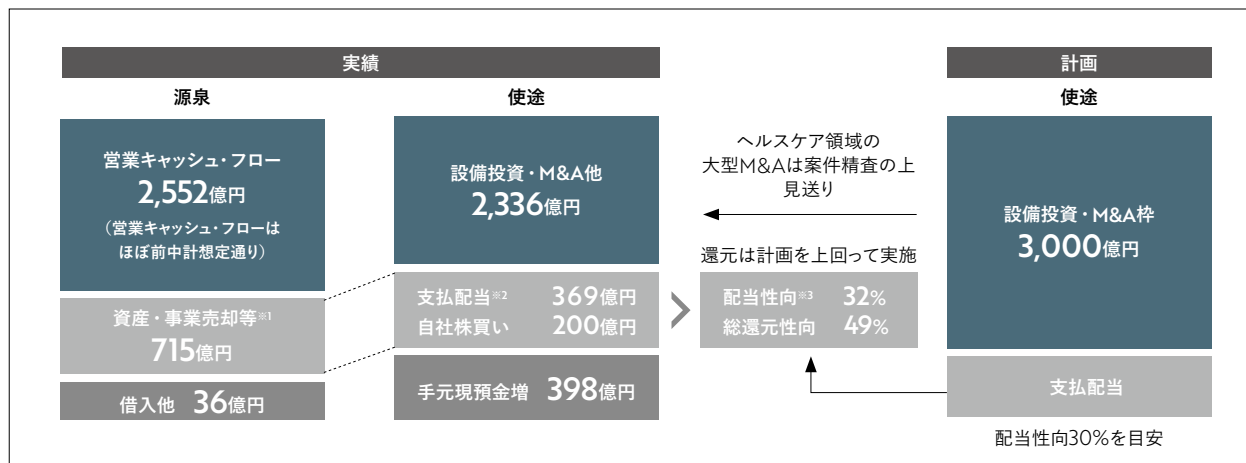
実績

源泉

営業キャッシュ・フロー
2,552億円
（営業キャッシュ・フローは ほぼ前中計想定通り）

資産・事業売却等※1
715億円

借入他 36億円

使途

設備投資・M&A他
2,336億円

支払配当※2 369億円
自社株買い 200億円

手元現預金増 398億円

ヘルスケア領域の 大型M&Aは案件精査の上 見送り

還元は計画を上回って実施

配当性向※3 32%
総還元性向 49%

計画

使途

設備投資・M&A枠
3,000億円

支払配当

配当性向30%を目安